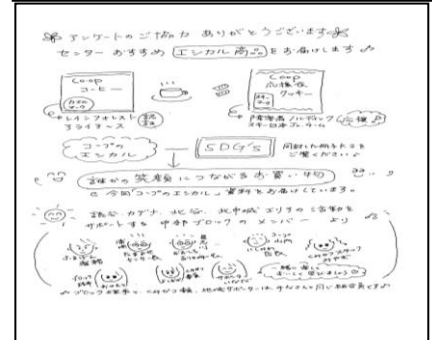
アンケートのご協力 ありがとうございます
センター おすすめ エシカル商品 をお届けします

Coop コーヒー
カフェインレス
レインフォレスト アライアンス 認証

Coop 北海道 クッキー
北海道 ノルディック・ フォーラム 認証

コープの エシカル

SDG's

同封した冊子をよろしく ご覧ください

未来が 笑顔 につながる お買い物
今回コープのエシカル 資料をおとどけしています。

読谷、カデナ、北谷、北中城、ギノワンエリアの組合員さんを サポートする 中部ブロックの メンバー より

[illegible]

ブロック理事さん、エリア委員、地域サポーターは、みなさんと同じ組合員です